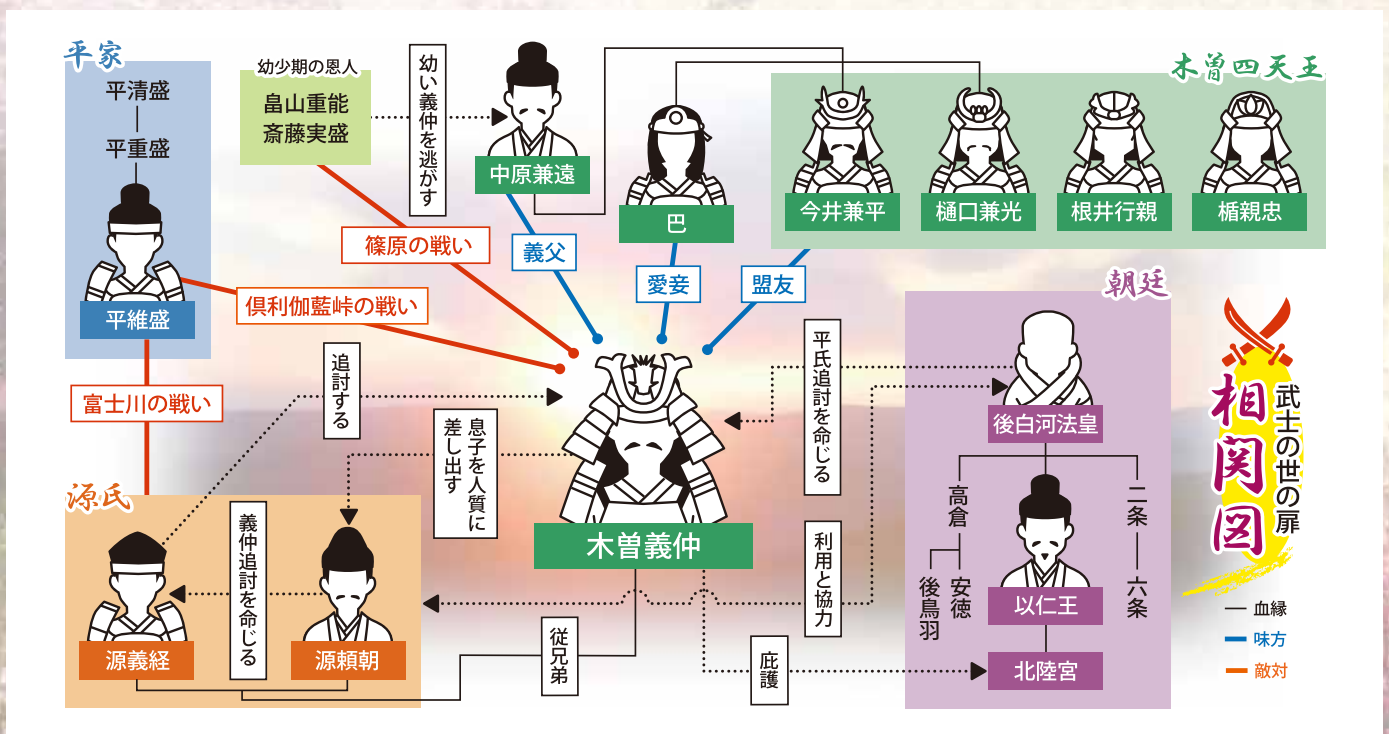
平家

平清盛

平重盛

平維盛

幼少期の恩人
畠山重能
斎藤実盛

幼い義仲を逃がす

中原兼遠

巴

木曽四天王

今井兼平

樋口兼光

根井行親

楯親忠

篠原の戦い

倶利伽藍峠の戦い

義父

愛妾

盟友

富士川の戦い

追討する

息子を人質に差し出す

平氏追討を命じる

朝廷

後白河法皇

武士の世の扉
相関図

木曽義仲

源氏

義仲追討を命じる

源義経

源頼朝

従兄弟

利用と協力

庇護

高倉

安徳

後鳥羽

二条

六条

以仁王

北陸宮

血縁
味方
敵対